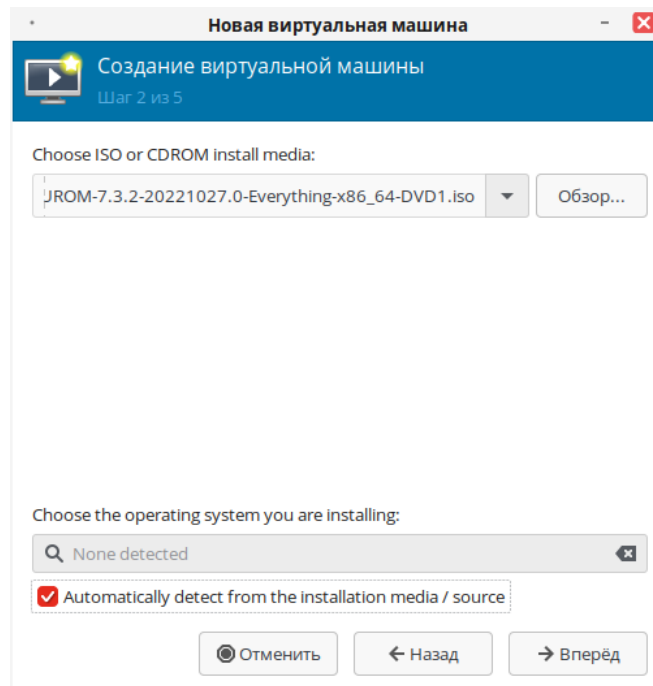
Новая виртуальная машина

Создание виртуальной машины
Шаг 2 из 5

Choose ISO or CDROM install media:

JROM-7.3.2-20221027.0-Everything-x86_64-DVD1.iso

Обзор...

Choose the operating system you are installing:

None detected

Automatically detect from the installation media / source

Отменить

← Назад

→ Вперёд